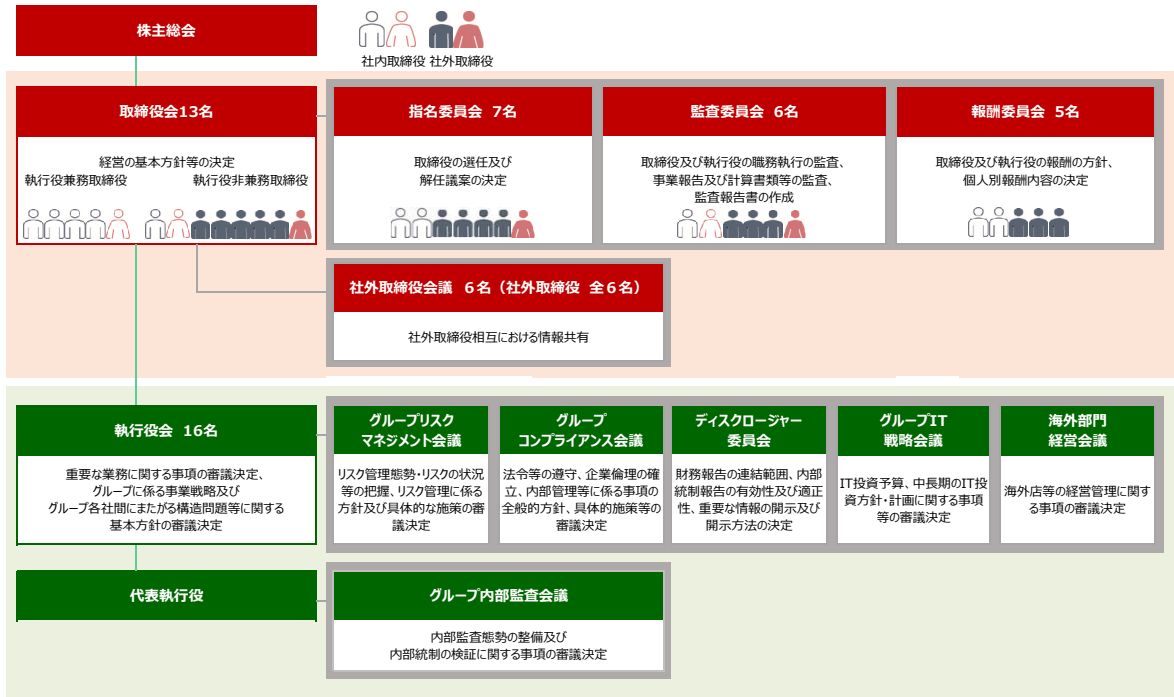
株主総会

社内取締役 社外取締役

取締役会13名

経営の基本方針等の決定

執行役兼務取締役 執行役非兼務取締役

指名委員会 7名

取締役の選任及び解任議案の決定

監査委員会 6名

取締役及び執行役の職務執行の監査、事業報告及び計算書類等の監査、監査報告書の作成

報酬委員会 5名

取締役及び執行役の報酬の方針、個人別報酬内容の決定

社外取締役会議 6名（社外取締役 全6名）

社外取締役相互における情報共有

執行役会 16名

重要な業務に関する事項の審議決定、グループに係る事業戦略及びグループ各社間にまたがる構造問題等に関する基本方針の審議決定

グループリスクマネジメント会議

リスク管理態勢・リスクの状況等の把握、リスク管理に係る方針及び具体的な施策の審議決定

グループコンプライアンス会議

法令等の遵守、企業倫理の確立、内部管理等に係る事項の全般的方針、具体的施策等の審議決定

ディスクロージャー委員会

財務報告の連結範囲、内部統制報告の有効性及び適正性、重要な情報の開示及び開示方法の決定

グループIT戦略会議

IT投資予算、中長期のIT投資方針・計画に関する事項等の審議決定

海外部門経営会議

海外店等の経営管理に関する事項の審議決定

代表執行役

グループ内部監査会議

内部監査態勢の整備及び内部統制の検証に関する事項の審議決定